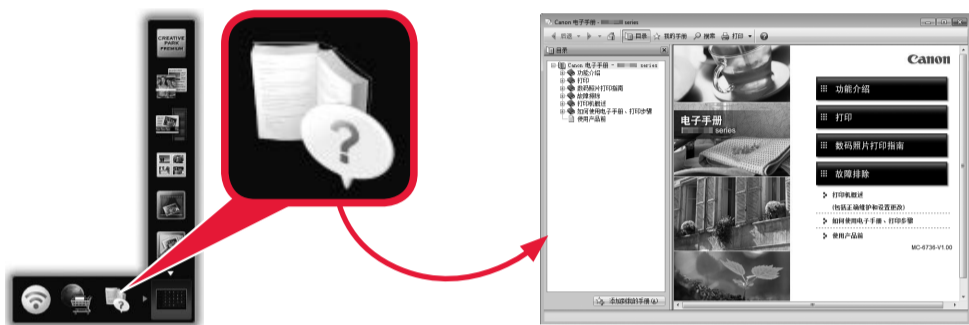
CREATIVE PARK PREMIUM

?

Canon 电子手册 - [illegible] series

后退 · 目录 我的手册 搜索 打印

目录

Canon 电子手册 - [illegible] series
功能介绍
打印
数码照片打印指南
故障排除
打印机概述
如何使用电子手册：打印步骤
使用产品前

添加到我的手册

电子手册
series

Canon

功能介绍

打印

数码照片打印指南

故障排除

打印机概述

(包括正确维护和设置更改)

如何使用电子手册：打印步骤

使用产品前

MC-6736-V1.00